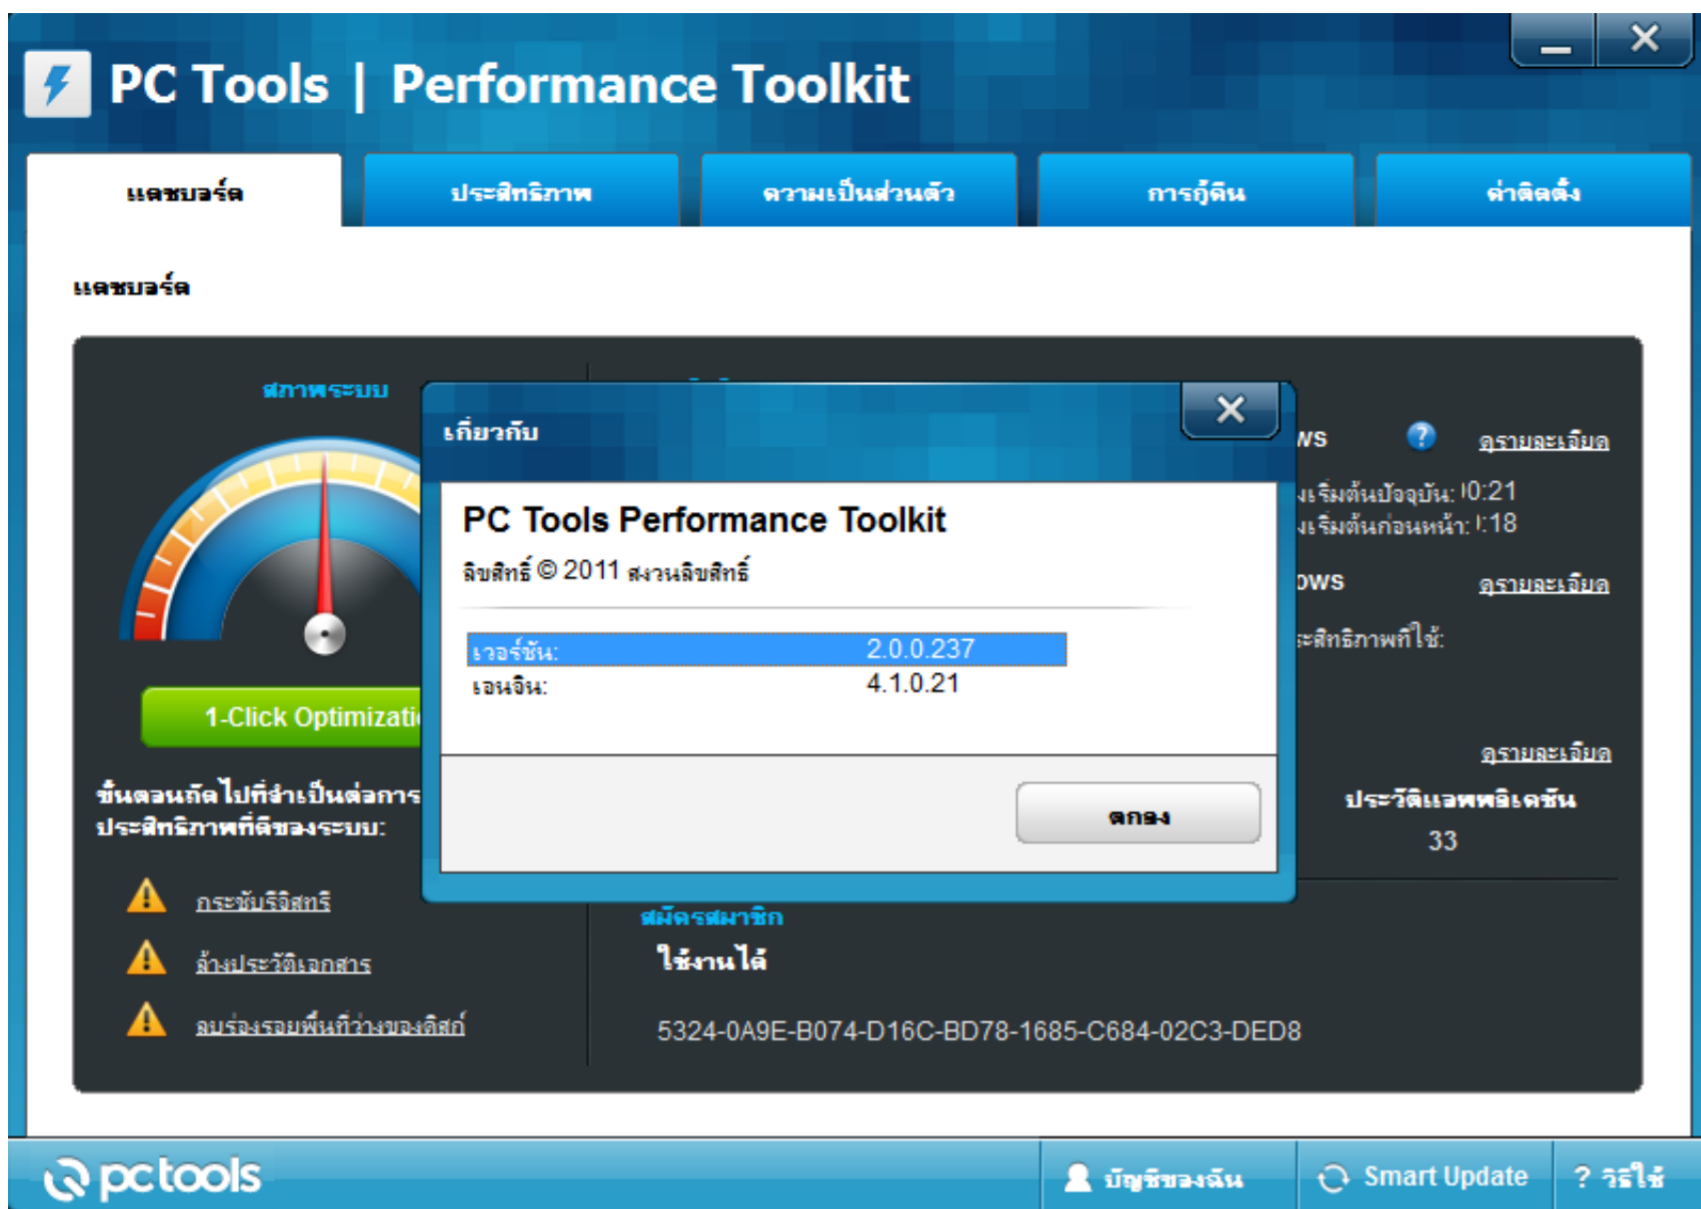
PC Tools | Performance Toolkit

แดชบอร์ด | ประสิทธิภาพ | ความเป็นส่วนตัว | การกู้คืน | ค่าติดตั้ง

แดชบอร์ด

สภาพระบบ

1-Click Optimizati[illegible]

ขั้นตอนถัดไปที่จำเป็นต่อการ ประสิทธิภาพที่ดีของระบบ:

กระชับรีจิสทรี

ล้างประวัติเอกสาร

ลบร่องรอยพื้นที่ว่างของดิสก์

เกี่ยวกับ

PC Tools Performance Toolkit

ลิขสิทธิ์ © 2011 สงวนลิขสิทธิ์

| | |
|---|---|
| เวอร์ชัน: | 2.0.0.237 |
| เอนจิน: | 4.1.0.21 |

ตกลง

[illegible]ws

ดูรายละเอียด

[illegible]เริ่มต้นปัจจุบัน: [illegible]0:21

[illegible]เริ่มต้นก่อนหน้า: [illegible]:18

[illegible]ows

ดูรายละเอียด

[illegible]ะสิทธิภาพที่ใช้:

ดูรายละเอียด

ประวัติแอพพลิเคชัน

33

สมัครสมาชิก

ใช้งานได้

5324-0A9E-B074-D16C-BD78-1685-C684-02C3-DED8

pctools

บัญชีของฉัน

Smart Update

? วิธีใช้